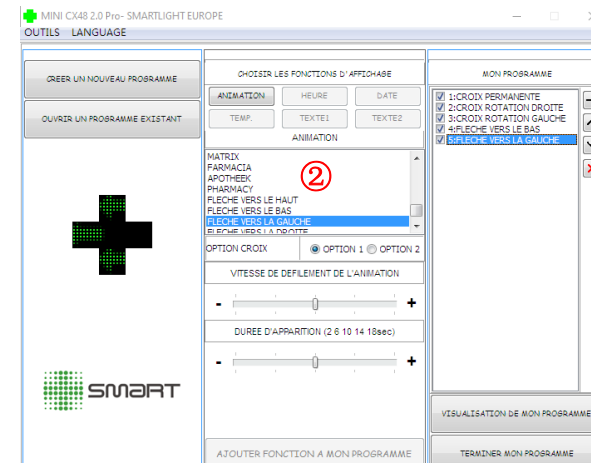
MINI CX48 2.0 Pro- SMARTLIGHT EUROPE

OUTILS LANGUAGE

CREER UN NOUVEAU PROGRAMME

OUVRIR UN PROGRAMME EXISTANT

SMART

CHOISIR LES FONCTIONS D'AFFICHAGE

ANIMATION HEURE DATE

TEMP. TEXTE1 TEXTE2

ANIMATION

MATRIX
FARMACIA
APOTHEEK
PHARMACY
FLECHE VERS LE HAUT
FLECHE VERS LE BAS
FLECHE VERS LA GAUCHE
FLECHE VERS LA DROITE

②

OPTION CROIX OPTION 1 OPTION 2

VITESSE DE DEFILEMENT DE L'ANIMATION

- +

DUREE D'APPARITION (2 6 10 14 18sec)

- +

AJOUTER FONCTION A MON PROGRAMME

MON PROGRAMME

1:CROIX PERMANENTE
2:CROIX ROTATION DROITE
3:CROIX ROTATION GAUCHE
4:FLECHE VERS LE BAS
5:FLECHE VERS LA GAUCHE

VISUALISATION DE MON PROGRAMME

TERMINER MON PROGRAMME